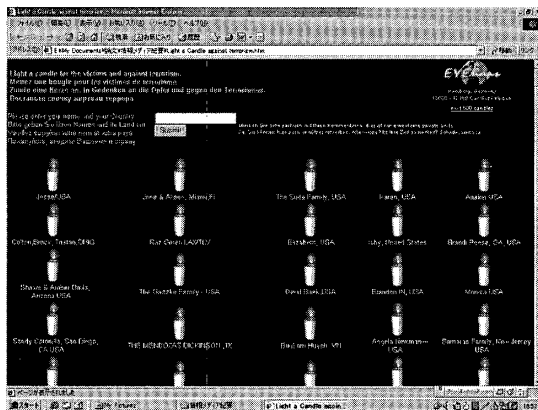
Light a Candle against terrorism - Microsoft Internet Explorer

Light a candle for the victims and against terrorism.
Mettez une bougie pour les victimes du terrorisme.
Zünde eine Kerze an, in Gedenken an die Opfer und gegen den Terrorismus.
Поставьте свечку жертвам террора

Please enter your name and your Country
Bitte geben Sie Ihren Namen und Ihr Land ein
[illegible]
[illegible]

Submit

EYE

Jesse USA
Jane & Aileen, Miami, Fl
The Sista Family, USA
Karen, USA
Austin USA
Colton,Bracy,Tristan,DING
Kat Owen LA/NY
Elizabeth, USA
ruby, United States
Brandi Preese, CA, USA
Shawna & Amber Davis, Arizona USA
The Gezelle Family - USA
Devel Burk USA
Evanston IN, USA
Monica USA
Shady Cawells, San Diego, CA USA
THE MENDOZAS DICKINSON, TX
Bledsoe Hugh, VT
Angela Newman USA
Damaris Family, New Jersey USA

Light a Candle again...